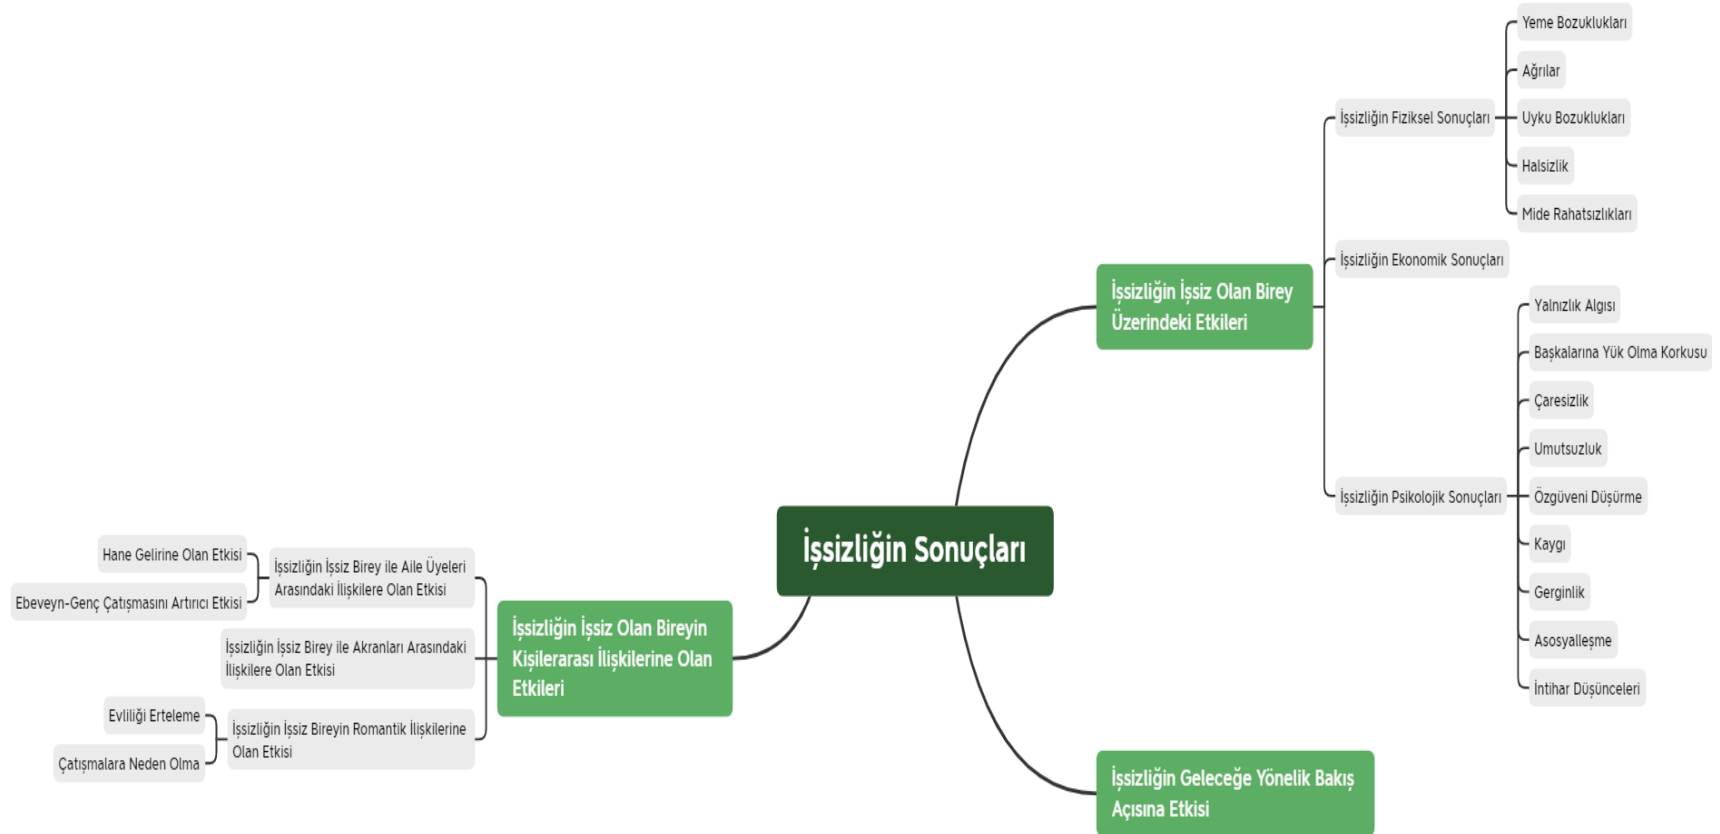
İşsizliğin Sonuçları

İşsizliğin İşsiz Olan Birey Üzerindeki Etkileri

İşsizliğin Fiziksel Sonuçları

Yeme Bozuklukları

Ağrılar

Uyku Bozuklukları

Halsizlik

Mide Rahatsızlıkları

İşsizliğin Ekonomik Sonuçları

İşsizliğin Psikolojik Sonuçları

Yalnızlık Algısı

Başkalarına Yük Olma Korkusu

Çaresizlik

Umutsuzluk

Özgüveni Düşürme

Kaygı

Gerginlik

Asosyalleşme

İntihar Düşünceleri

İşsizliğin İşsiz Olan Bireyin Kişilerarası İlişkilerine Olan Etkileri

İşsizliğin İşsiz Birey ile Aile Üyeleri Arasındaki İlişkilere Olan Etkisi

Hane Gelirine Olan Etkisi

Ebeveyn-Genç Çatışmasını Artırıcı Etkisi

İşsizliğin İşsiz Birey ile Akranları Arasındaki İlişkilere Olan Etkisi

İşsizliğin İşsiz Bireyin Romantik İlişkilerine Olan Etkisi

Evliliği Erteleme

Çatışmalara Neden Olma

İşsizliğin Geleceğe Yönelik Bakış Açısına Etkisi